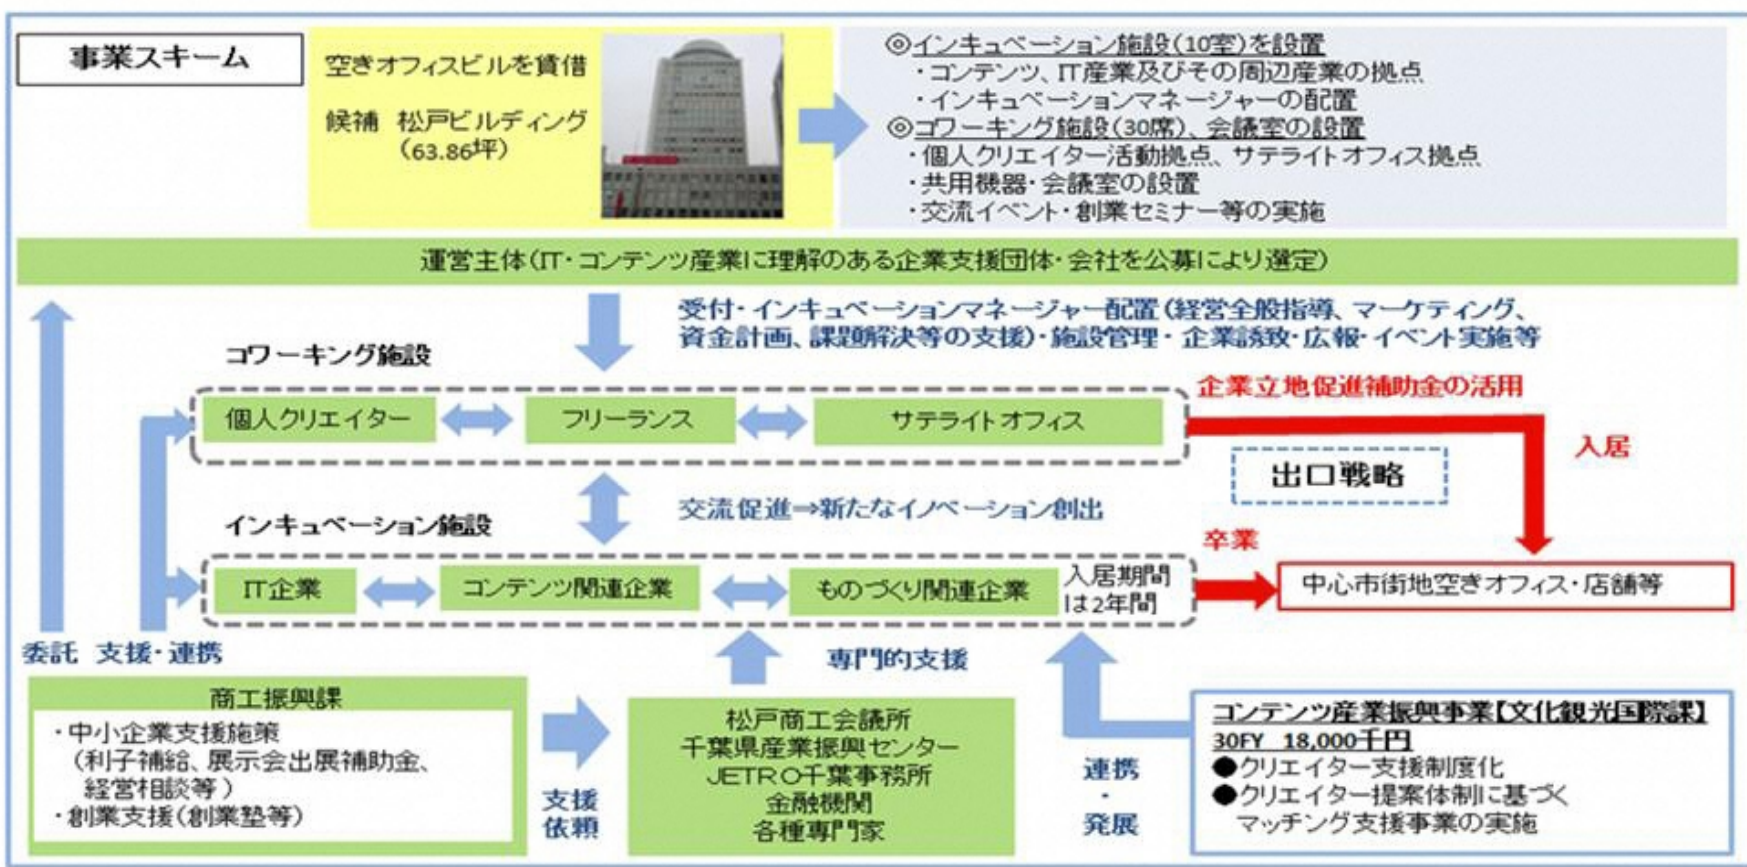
事業スキーム

空きオフィスビルを賃借

候補　松戸ビルディング（63.86坪）

◎インキュベーション施設（10室）を設置
・コンテンツ、IT産業及びその周辺産業の拠点
・インキュベーションマネージャーの配置
◎コワーキング施設（30席）、会議室の設置
・個人クリエイター活動拠点、サテライトオフィス拠点
・共用機器・会議室の設置
・交流イベント・創業セミナー等の実施

運営主体（IT・コンテンツ産業に理解のある企業支援団体・会社を公募により選定）

受付・インキュベーションマネージャー配置（経営全般指導、マーケティング、資金計画、課題解決等の支援）・施設管理・企業誘致・広報・イベント実施等

コワーキング施設

個人クリエイター　フリーランス　サテライトオフィス

企業立地促進補助金の活用

入居

出口戦略

交流促進⇒新たなイノベーション創出

インキュベーション施設

卒業

IT企業　コンテンツ関連企業　ものづくり関連企業　入居期間は2年間

中心市街地空きオフィス・店舗等

委託　支援・連携

専門的支援

商工振興課
・中小企業支援施策（利子補給、展示会出展補助金、経営相談等）
・創業支援（創業塾等）

支援依頼

松戸商工会議所
千葉県産業振興センター
JETRO千葉事務所
金融機関
各種専門家

連携・発展

コンテンツ産業振興事業【文化観光国際課】
30FY　18,000千円
●クリエイター支援制度化
●クリエイター提案体制に基づくマッチング支援事業の実施